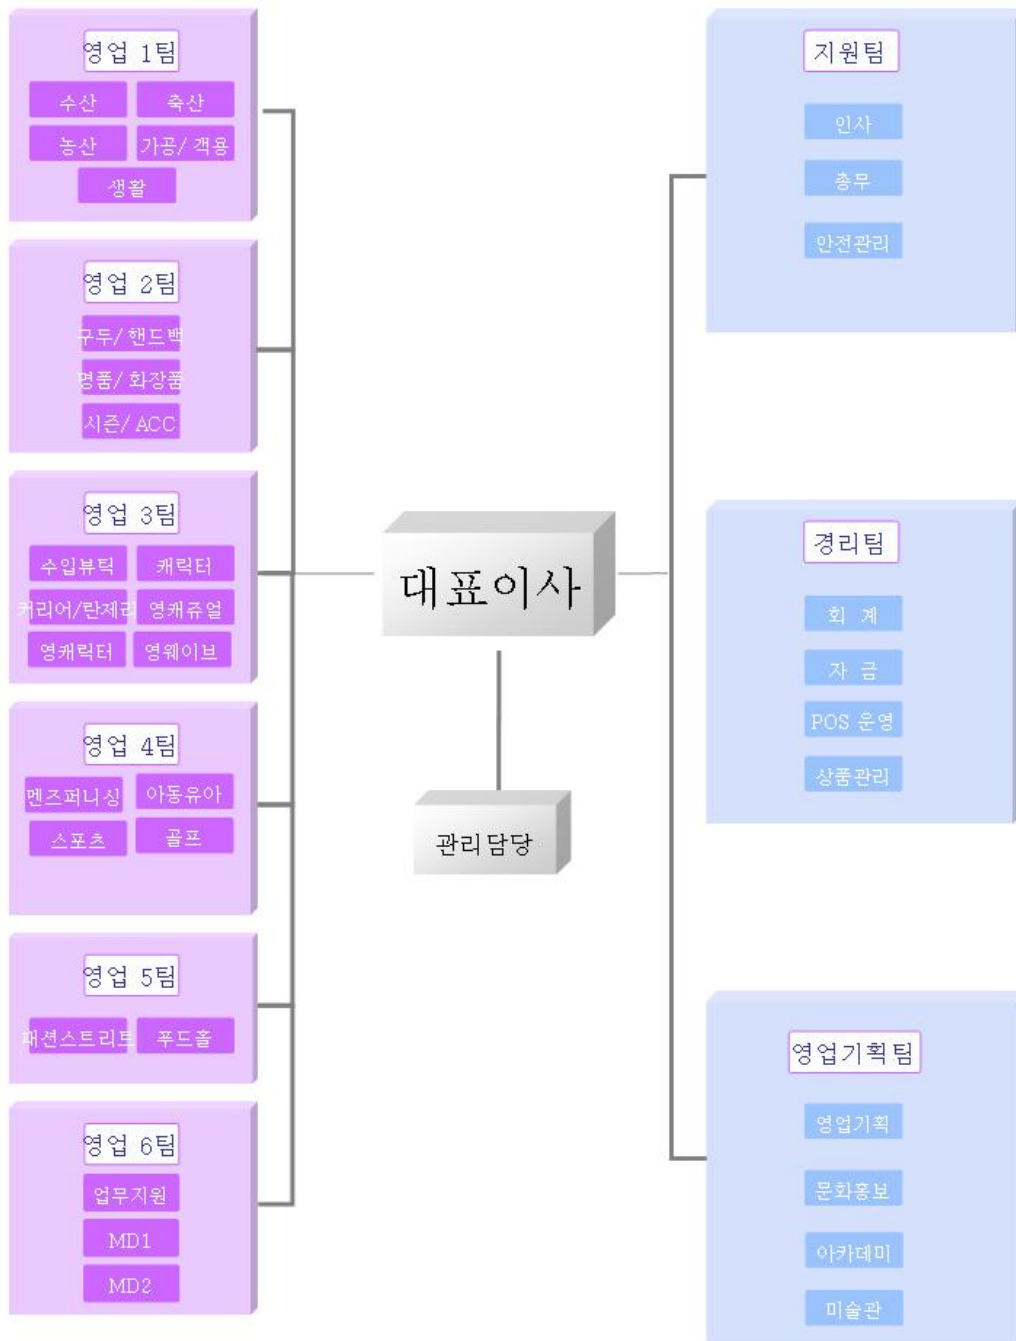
영업 1팀
수산
축산
농산
가공/ 객용
생활

영업 2팀
구두/ 핸드백
명품/ 화장품
시즌/ ACC

영업 3팀
수입뷰틱
캐릭터
커리어/란제리
영캐쥬얼
영캐릭터
영웨이브

영업 4팀
멘즈퍼니싱
아동유아
스포츠
골프

영업 5팀
패션스트리트
푸드홀

영업 6팀
업무지원
MD1
MD2

대표이사

관리 담당

지원팀
인사
총무
안전관리

경리팀
회 계
자 금
POS 운영
상품관리

영업기획팀
영업기획
문화홍보
아카데미
미술관